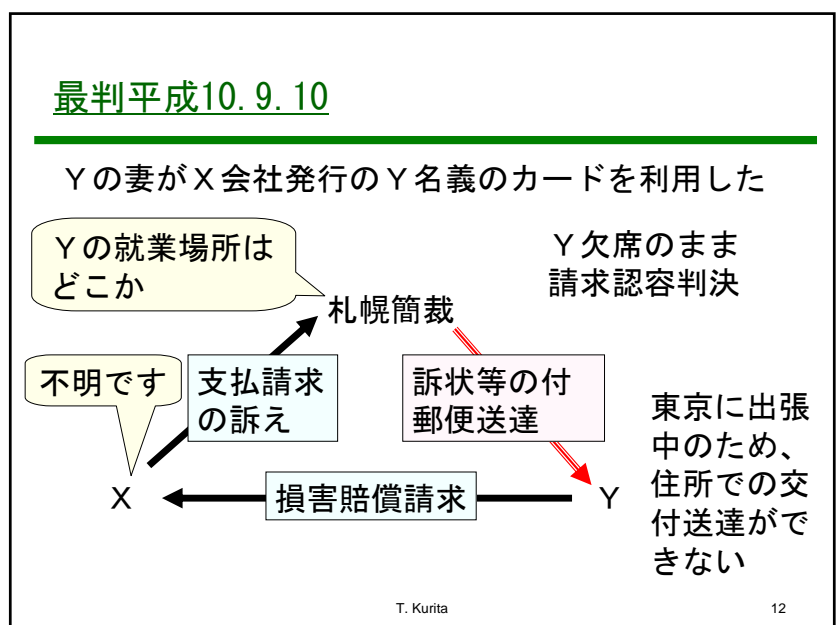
最判平成10.9.10

Ｙの妻がＸ会社発行のＹ名義のカードを利用した

Ｙの就業場所はどこか

Ｙ欠席のまま
請求認容判決

札幌簡裁

不明です

支払請求の訴え

訴状等の付郵便送達

東京に出張中のため、住所での交付送達ができない

Ｘ

損害賠償請求

Ｙ

T. Kurita

12